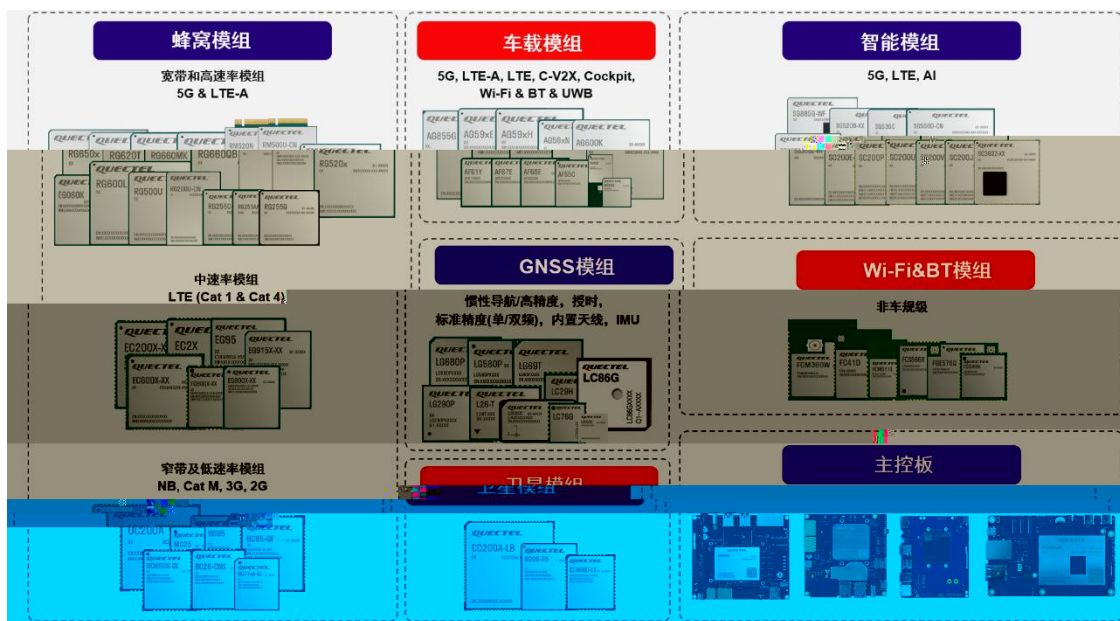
蜂窝模组

宽带和高速率模组
5G & LTE-A

RG650x RG620T RG660MW RG660QB RM520N RM500U-CN RG520x EG060K RG800L RG500U RG200U-CN RG255C RG25AA RG255G

中速率模组
LTE (Cat 1 & Cat 4)

EC200X-XX EC2X EG95 EG915X-XX EG800X-XX EG800X-XX EG800X-XX

窄带及低速率模组
NB, Cat M, 3G, 2G

UC200A BG95 BG95-GF BC25 BC660K-GL BC26-CNS BG77xA-GL

车载模组

5G, LTE-A, LTE, C-V2X, Cockpit, Wi-Fi & BT & UWB

AG55Q AG59xE AG59xH AG56xN AG600K AF61Y AF67E AF68E AF50C

GNSS模组

惯性导航/高精度，授时，标准精度(单/双频)，内置天线，IMU

LG680P LG580P LG69T LC86G LG290P L26-T LC29H L76G

卫星模组

CC200A-LB BG95-S5

智能模组

5G, LTE, AI

SG885G-WF SC200E SC200P SC200L SC200V SC200J SG368Z-XX

Wi-Fi&BT模组

非车规级

FCM360W FC41D FC66E FGE576Q

主控板